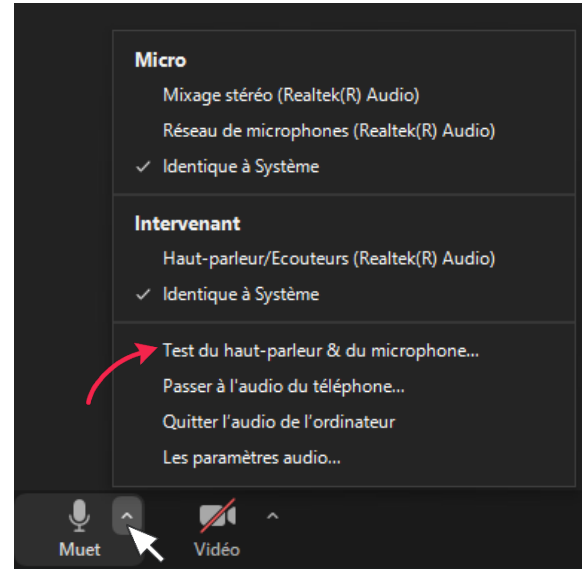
Micro

Mixage stéréo (Realtek(R) Audio)

Réseau de microphones (Realtek(R) Audio)

✓ Identique à Système

Intervenant

Haut-parleur/Ecouteurs (Realtek(R) Audio)

✓ Identique à Système

Test du haut-parleur & du microphone...

Passer à l'audio du téléphone...

Quitter l'audio de l'ordinateur

Les paramètres audio...

Muet

Vidéo